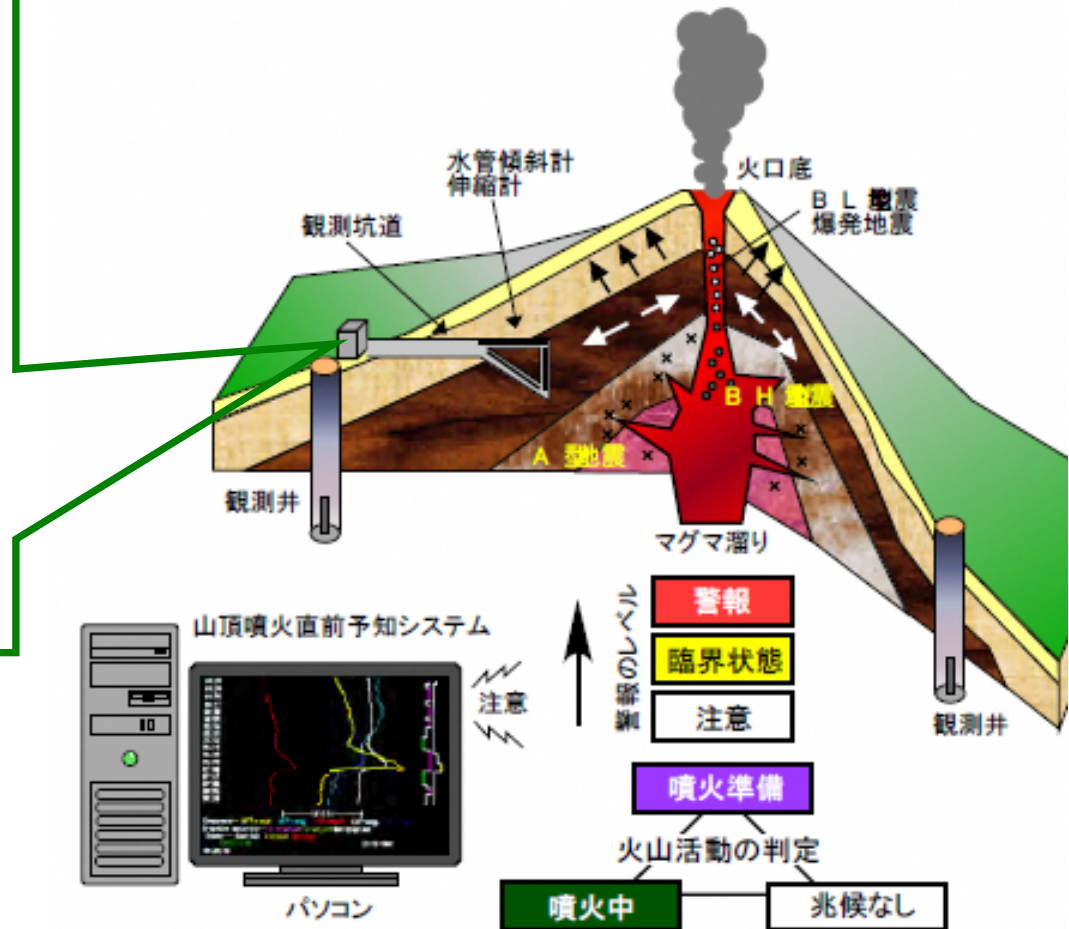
水管傾斜計
伸縮計

火口底

B L 型地震
爆発地震

観測坑道

B H 型地震

A 型地震

観測井

マグマ溜り

山頂噴火直前予知システム

異常のレベル

警報

臨界状態

注意

注意

観測井

噴火準備

火山活動の判定

噴火中

兆候なし

パソコン